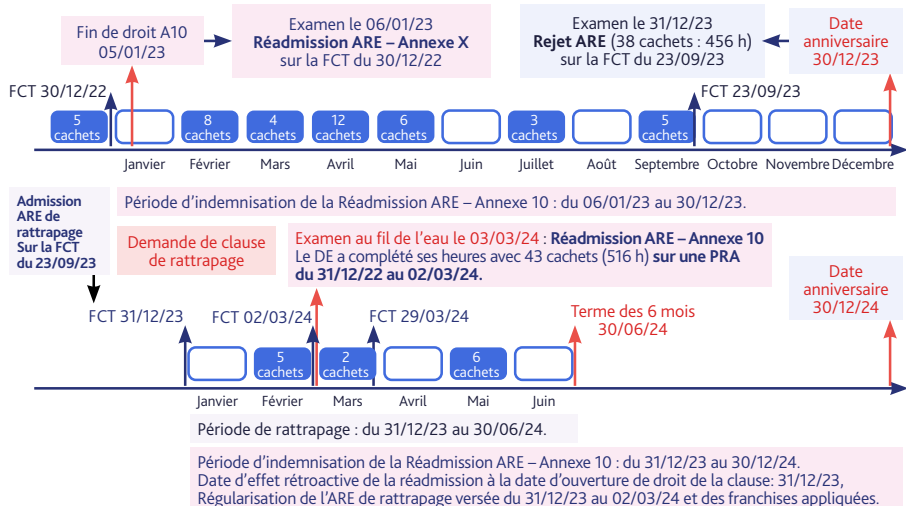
Fin de droit A10
05/01/23

Examen le 06/01/23
**Réadmission ARE – Annexe X**
sur la FCT du 30/12/22

Examen le 31/12/23
**Rejet ARE** (38 cachets : 456 h)
sur la FCT du 23/09/23

Date anniversaire
30/12/23

FCT 30/12/22

FCT 23/09/23

5 cachets

8 cachets

4 cachets

12 cachets

6 cachets

3 cachets

5 cachets

Janvier Février Mars Avril Mai Juin Juillet Août Septembre Octobre Novembre Décembre

Admission ARE de rattrapage Sur la FCT du 23/09/23

Période d'indemnisation de la Réadmission ARE – Annexe 10 : du 06/01/23 au 30/12/23.

Demande de clause de rattrapage

Examen au fil de l'eau le 03/03/24 : **Réadmission ARE – Annexe 10**
Le DE a complété ses heures avec 43 cachets (516 h) **sur une PRA du 31/12/22 au 02/03/24.**

Date anniversaire
30/12/24

FCT 31/12/23

FCT 02/03/24

FCT 29/03/24

Terme des 6 mois
30/06/24

5 cachets

2 cachets

6 cachets

Janvier Février Mars Avril Mai Juin

Période de rattrapage : du 31/12/23 au 30/06/24.

Période d'indemnisation de la Réadmission ARE – Annexe 10 : du 31/12/23 au 30/12/24.
Date d'effet rétroactive de la réadmission à la date d'ouverture de droit de la clause: 31/12/23,
Régularisation de l'ARE de rattrapage versée du 31/12/23 au 02/03/24 et des franchises appliquées.